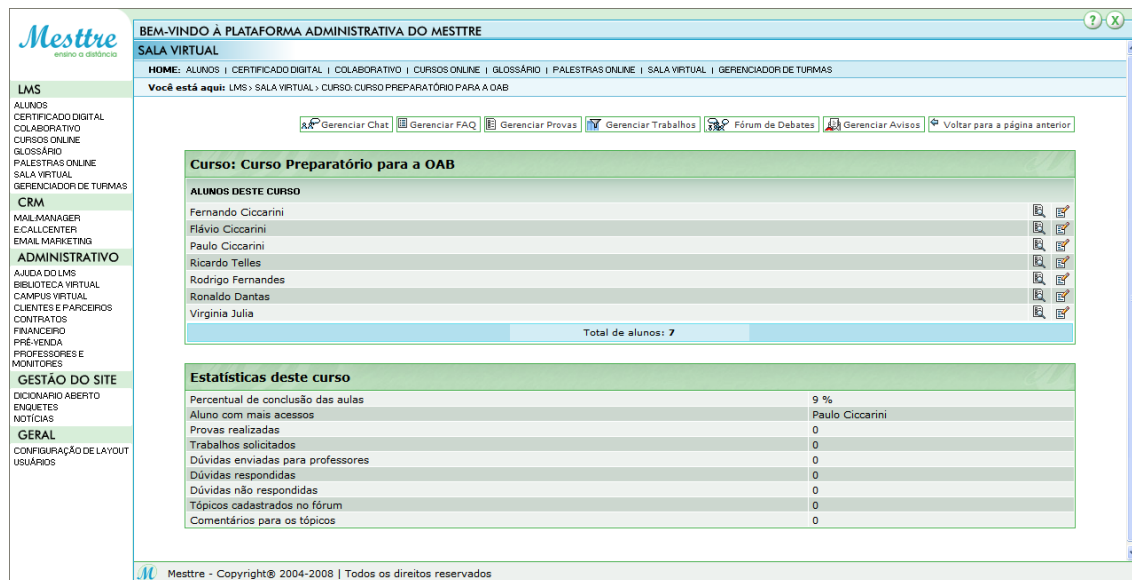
Mesttre
ensino a distância

LMS
ALUNOS
CERTIFICADO DIGITAL
COLABORATIVO
CURSOS ONLINE
GLOSSÁRIO
PALESTRAS ONLINE
SALA VIRTUAL
GERENCIADOR DE TURMAS

CRM
MAILMANAGER
E-CALLCENTER
EMAIL MARKETING

ADMINISTRATIVO
AJUDA DO LMS
BIBLIOTECA VIRTUAL
CAMPUS VIRTUAL
CLIENTES E PARCEIROS
CONTRATOS
FINANCEIRO
PRÉ-VENDA
PROFESSORES E MONITORES

GESTÃO DO SITE
DICIONARIO ABERTO
ENQUETES
NOTÍCIAS

GERAL
CONFIGURAÇÃO DE LAYOUT
USUÁRIOS

BEM-VINDO À PLATAFORMA ADMINISTRATIVA DO MESTTRE

SALA VIRTUAL

HOME: ALUNOS | CERTIFICADO DIGITAL | COLABORATIVO | CURSOS ONLINE | GLOSSÁRIO | PALESTRAS ONLINE | SALA VIRTUAL | GERENCIADOR DE TURMAS

Você está aqui: LMS › SALA VIRTUAL › CURSO: CURSO PREPARATÓRIO PARA A OAB

Gerenciar Chat | Gerenciar FAQ | Gerenciar Provas | Gerenciar Trabalhos | Fórum de Debates | Gerenciar Avisos | Voltar para a página anterior

Curso: Curso Preparatório para a OAB

ALUNOS DESTE CURSO
Fernando Ciccarini
Flávio Ciccarini
Paulo Ciccarini
Ricardo Telles
Rodrigo Fernandes
Ronaldo Dantas
Virginia Julia

Total de alunos: 7

Estatísticas deste curso

| | |
|---|---|
| Percentual de conclusão das aulas | 9 % |
| Aluno com mais acessos | Paulo Ciccarini |
| Provas realizadas | 0 |
| Trabalhos solicitados | 0 |
| Dúvidas enviadas para professores | 0 |
| Dúvidas respondidas | 0 |
| Dúvidas não respondidas | 0 |
| Tópicos cadastrados no fórum | 0 |
| Comentários para os tópicos | 0 |

M Mesttre - Copyright® 2004-2008 | Todos os direitos reservados